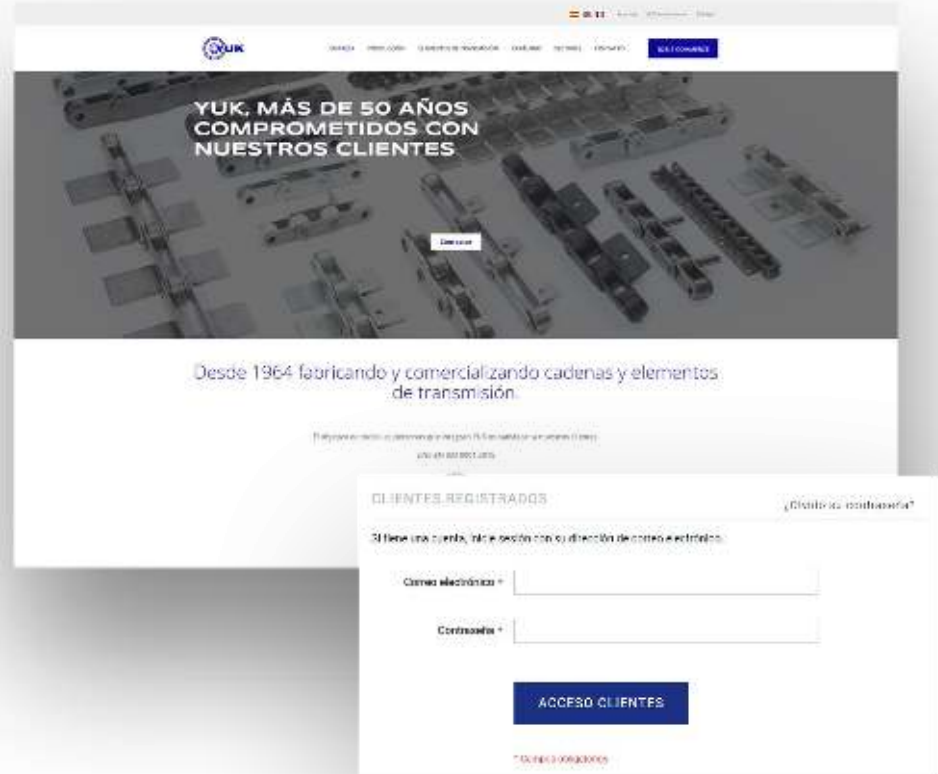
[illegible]

YUK

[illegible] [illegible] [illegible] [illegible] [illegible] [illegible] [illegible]

YUK, MÁS DE 50 AÑOS COMPROMETIDOS CON NUESTROS CLIENTES

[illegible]

Desde 1964 fabricando y comercializando cadenas y elementos de transmisión.

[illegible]

CLIENTES REGISTRADOS

¿Olvidó su contraseña?

Si tiene una cuenta, inicie sesión con su dirección de correo electrónico.

Correo electrónico *

Contraseña *

ACCESO CLIENTES

* Campos obligatorios